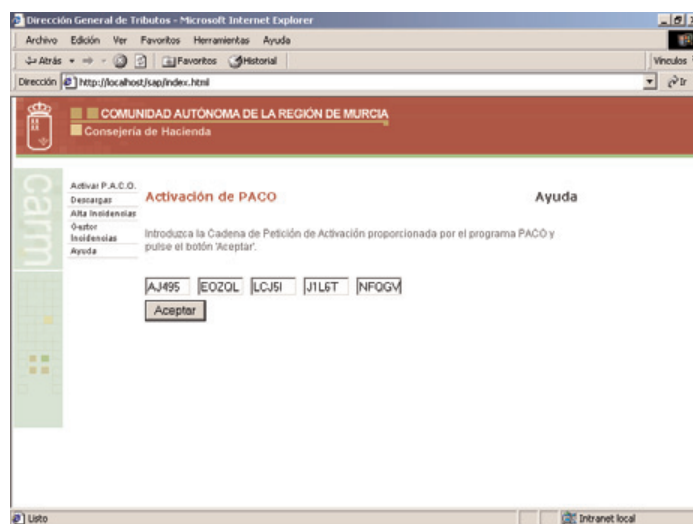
Dirección General de Tributos - Microsoft Internet Explorer

Archivo Edición Ver Favoritos Herramientas Ayuda

Atrás Favoritos Historial

Vínculos

Dirección http://localhost/sap/index.html

Ir

COMUNIDAD AUTÓNOMA DE LA REGIÓN DE MURCIA

Consejería de Hacienda

carm

Activar P.A.C.O.
Descargas
Alta Incidencias
Gestor Incidencias
Ayuda

Activación de PACO

Ayuda

Introduzca la Cadena de Petición de Activación proporcionada por el programa PACO y pulse el botón 'Aceptar'.

AJ495 EOZOL LCJ5I J1L6T NFOGV

Aceptar

Listo

Intranet local